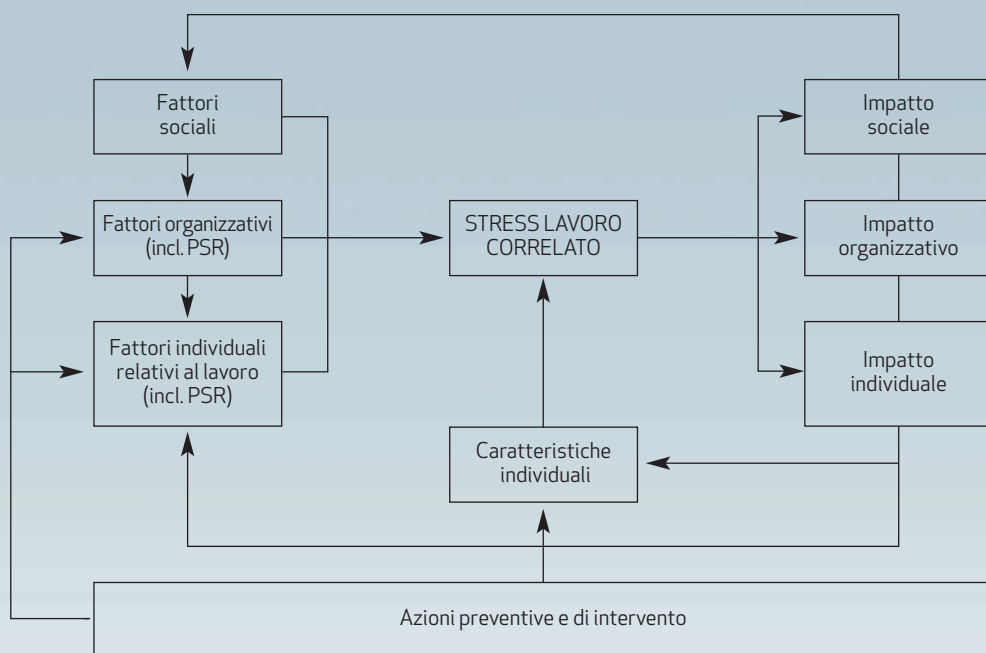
Fattori sociali

Fattori organizzativi (incl. PSR)

Fattori individuali relativi al lavoro (incl. PSR)

STRESS LAVORO CORRELATO

Caratteristiche individuali

Impatto sociale

Impatto organizzativo

Impatto individuale

Azioni preventive e di intervento